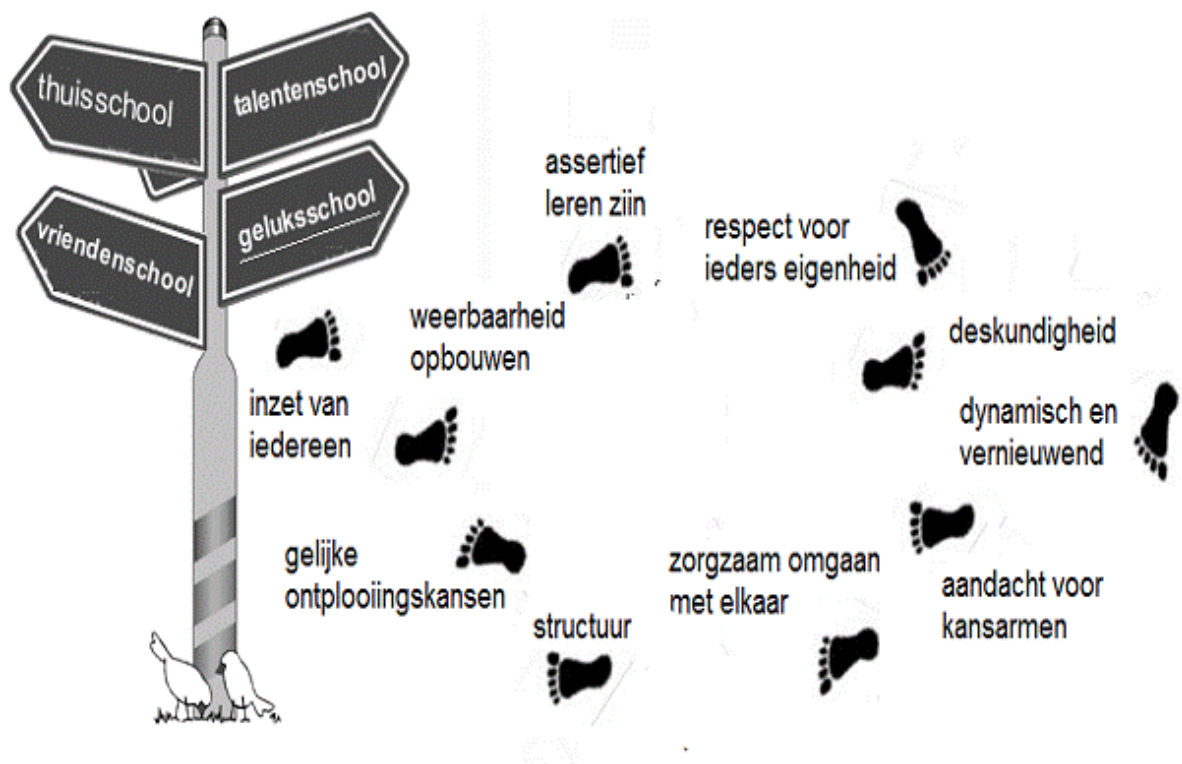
thuisschool

talentenschool

vriendenschool

geluksschool

assertief leren zijn

respect voor ieders eigenheid

weerbaarheid opbouwen

deskundigheid

inzet van iedereen

dynamisch en vernieuwend

gelijke ontplooiingskansen

zorgzaam omgaan met elkaar

aandacht voor kansarmen

structuur